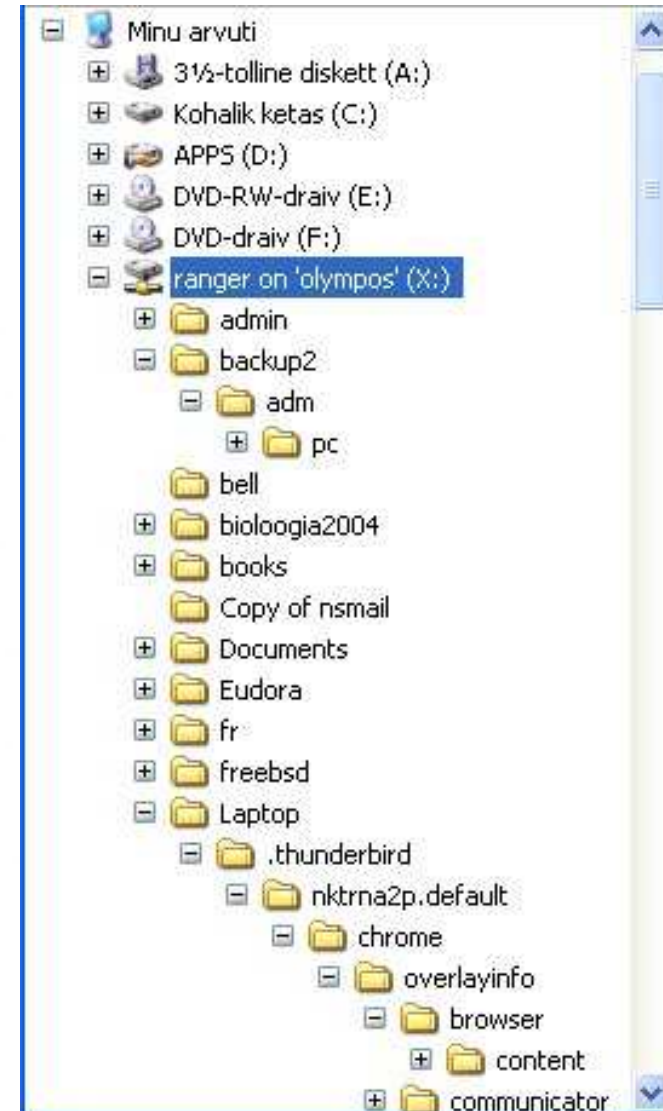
Minu arvuti
3½-tolline diskett (A:)
Kohalik ketas (C:)
APPS (D:)
DVD-RW-draiv (E:)
DVD-draiv (F:)
ranger on 'olympos' (X:)
admin
backup2
adm
pc
bell
bioloogia2004
books
Copy of nsmail
Documents
Eudora
fr
freebsd
Laptop
.thunderbird
nktrna2p.default
chrome
overlayinfo
browser
content
communicator